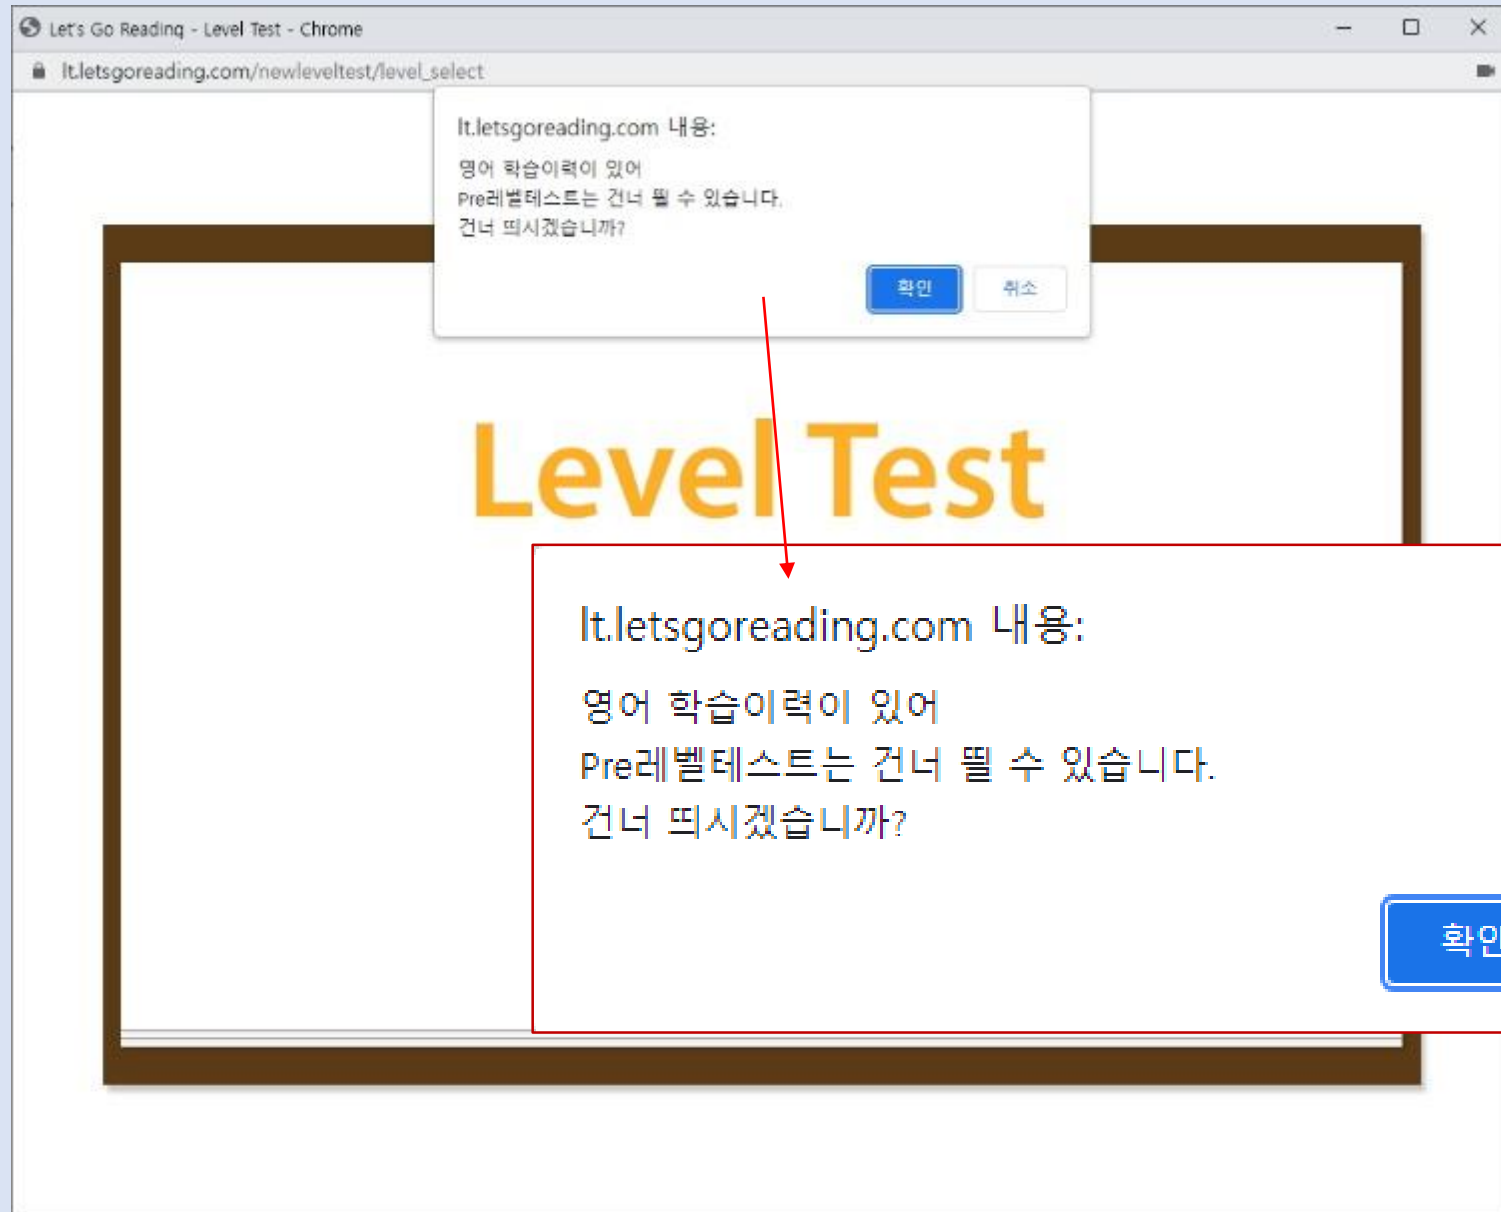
Let's Go Reading - Level Test - Chrome

lt.letsgoreading.com/newleveltest/level_select

lt.letsgoreading.com 내용:

영어 학습이력이 있어
Pre레벨테스트는 건너 뛸 수 있습니다.
건너 띄시겠습니까?

확인 취소

Level Test

lt.letsgoreading.com 내용:

영어 학습이력이 있어
Pre레벨테스트는 건너 뛸 수 있습니다.
건너 띄시겠습니까?

확인